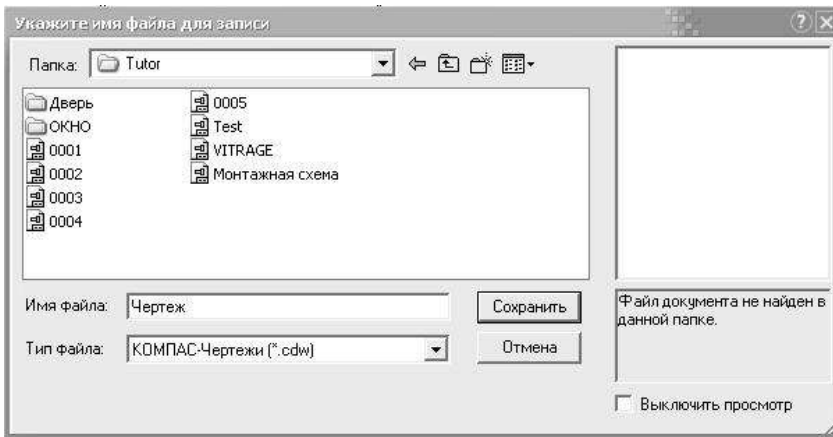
Укажите имя файла для записи

Папка: Tutor

Дверь
ОКНО
0001
0002
0003
0004
0005
Test
VITRAGE
Монтажная схема

Имя файла: Чертеж
Сохранить

Тип файла: КОМПАС-Чертежи (*.cdw)
Отмена

Файл документа не найден в данной папке.

Выключить просмотр